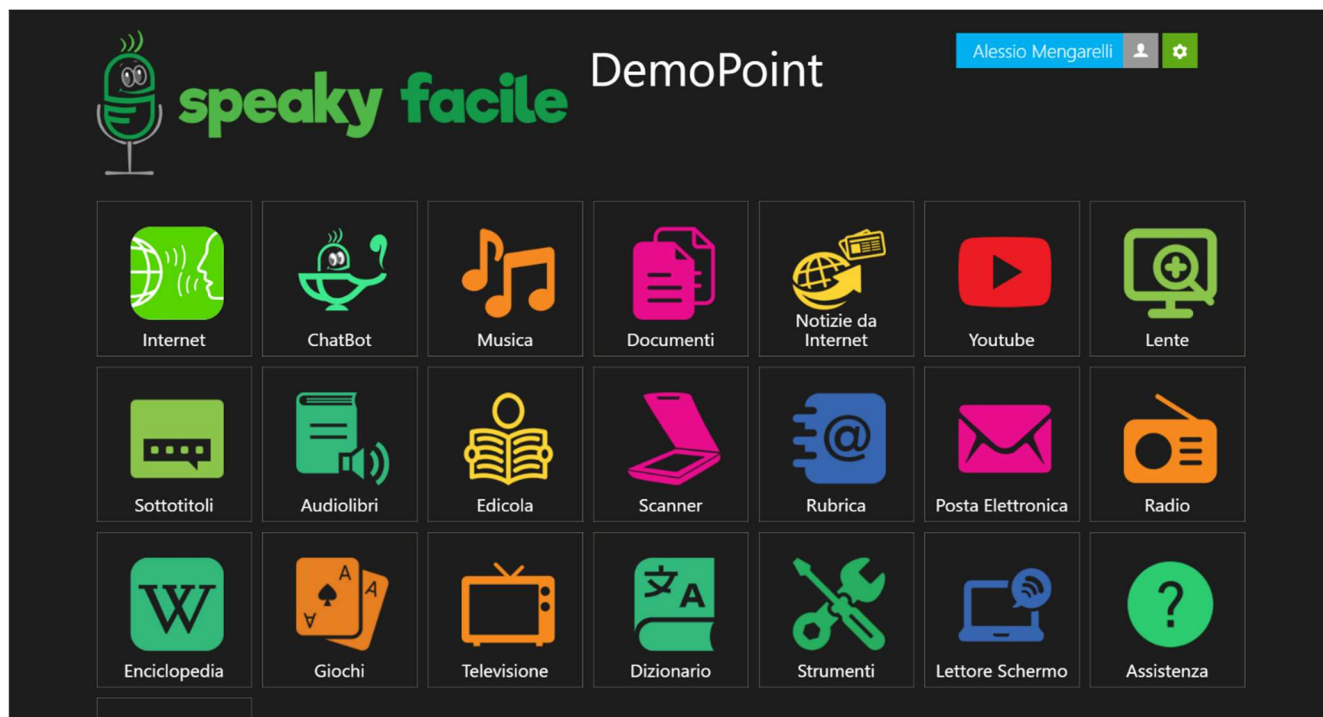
speaky facile

DemoPoint

Alessio Mengarelli

Internet
ChatBot
Musica
Documenti
Notizie da Internet
Youtube
Lente

Sottotitoli
Audiolibri
Edicola
Scanner
Rubrica
Posta Elettronica
Radio

Enciclopedia
Giochi
Televisione
Dizionario
Strumenti
Lettore Schermo
Assistenza